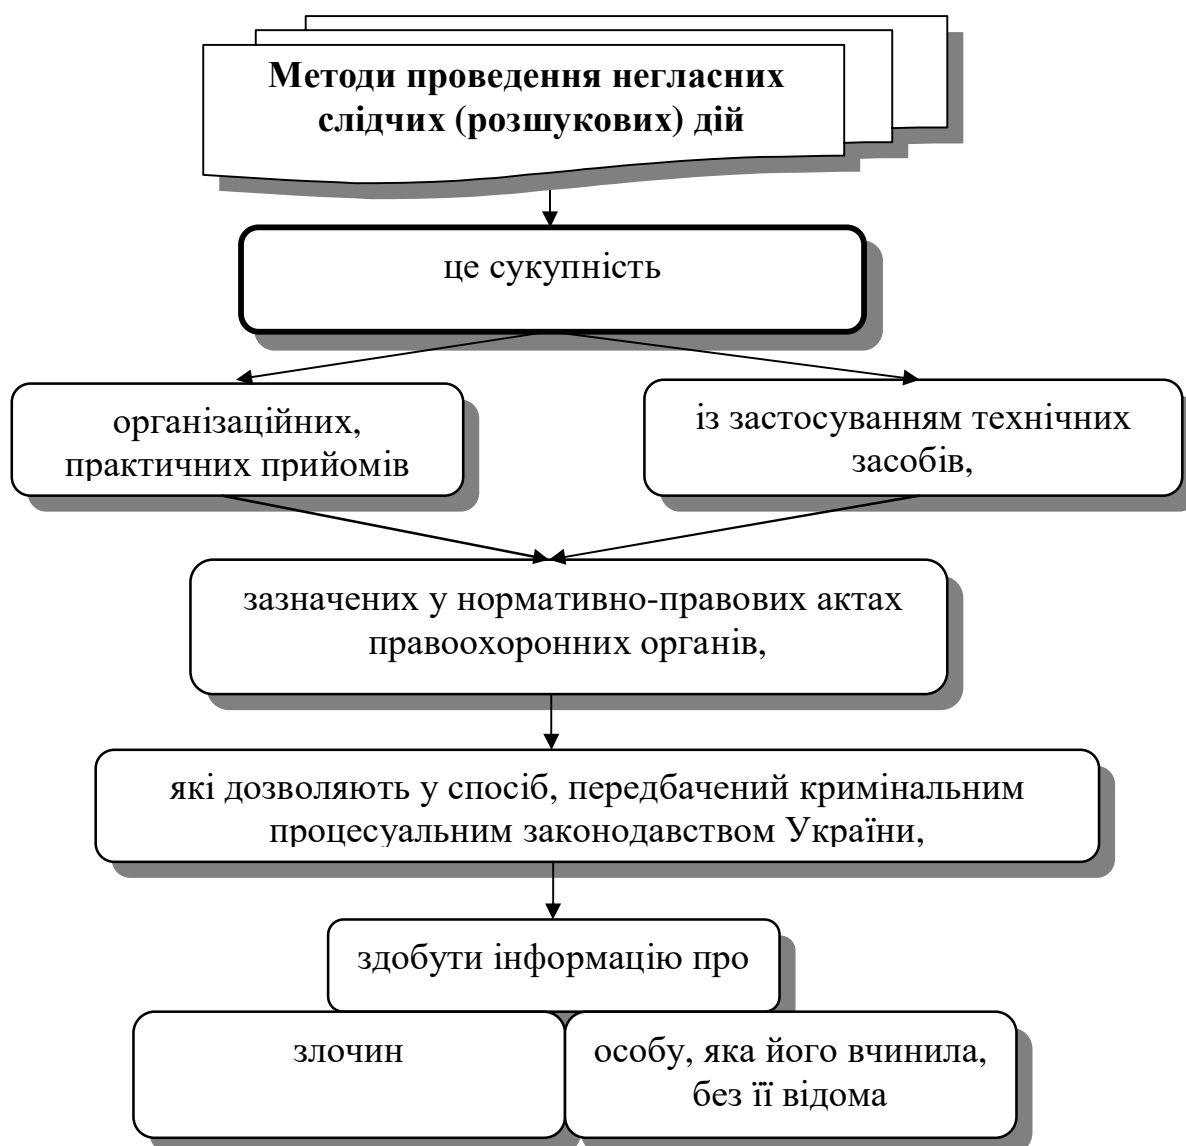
Методи проведення негласних слідчих (розшукових) дій

це сукупність

організаційних, практичних прийомів

із застосуванням технічних засобів,

зазначених у нормативно-правових актах правоохоронних органів,

які дозволяють у спосіб, передбачений кримінальним процесуальним законодавством України,

здобути інформацію про

злочин

особу, яка його вчинила, без її відома